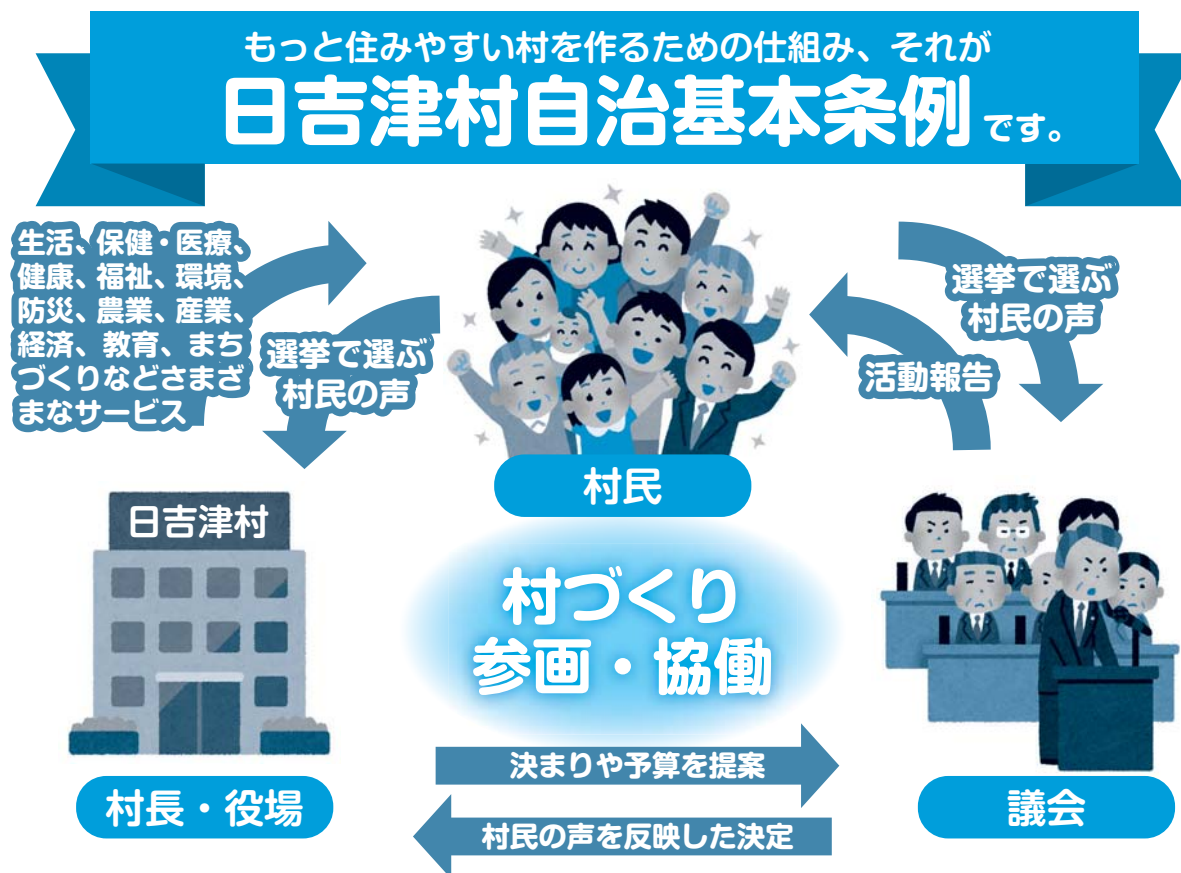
もっと住みやすい村を作るための仕組み、それが
日吉津村自治基本条例です。

生活、保健・医療、健康、福祉、環境、防災、農業、産業、経済、教育、まちづくりなどさまざまなサービス

選挙で選ぶ村民の声

選挙で選ぶ村民の声

活動報告

村民

日吉津村

村づくり参画・協働

決まりや予算を提案

村民の声を反映した決定

村長・役場

議会